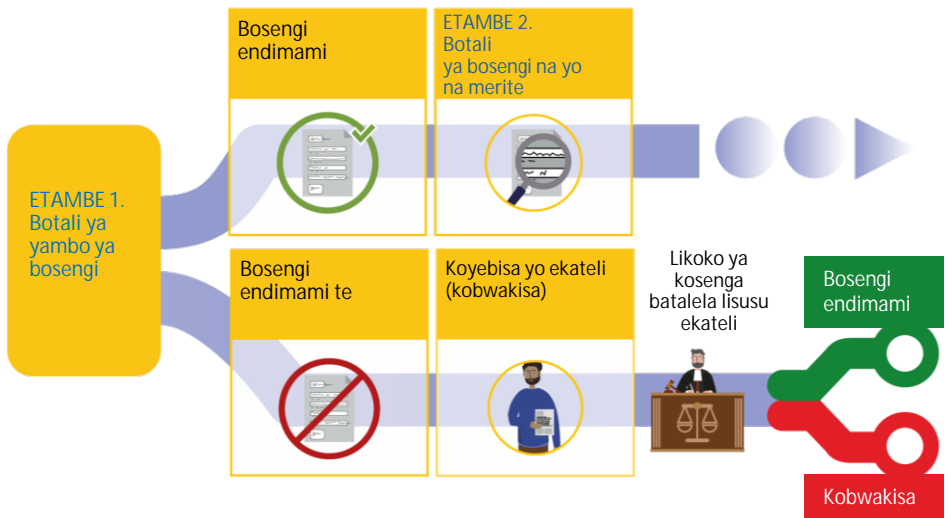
ETAMBE 1. Botali ya yambo ya bosengi

Bosengi endimami

ETAMBE 2. Botali ya bosengi na yo na merite

Bosengi endimami te

Koyebisa yo ekateli (kobwakisa)

Likoko ya kosenga batalela lisusu ekateli

Bosengi endimami

Kobwakisa